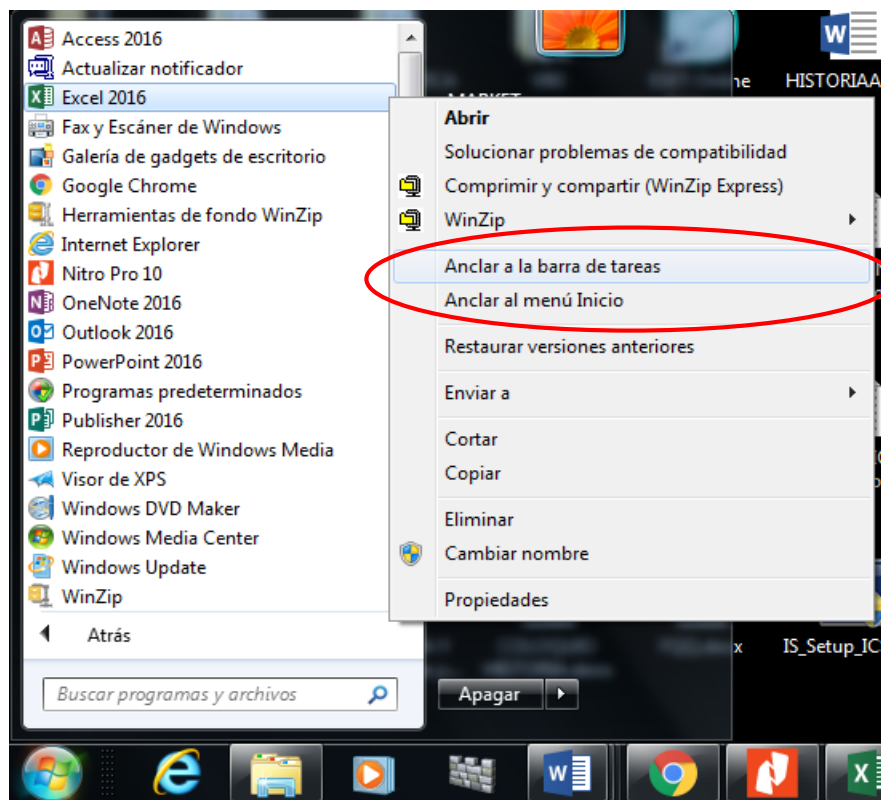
Access 2016
Actualizar notificador
Excel 2016
Fax y Escáner de Windows
Galería de gadgets de escritorio
Google Chrome
Herramientas de fondo WinZip
Internet Explorer
Nitro Pro 10
OneNote 2016
Outlook 2016
PowerPoint 2016
Programas predeterminados
Publisher 2016
Reproductor de Windows Media
Visor de XPS
Windows DVD Maker
Windows Media Center
Windows Update
WinZip

Atrás

Buscar programas y archivos

Abrir
Solucionar problemas de compatibilidad
Comprimir y compartir (WinZip Express)
WinZip
Anclar a la barra de tareas
Anclar al menú Inicio
Restaurar versiones anteriores
Enviar a
Cortar
Copiar
Eliminar
Cambiar nombre
Propiedades

Apagar

HISTORIAA
IS_Setup_IC